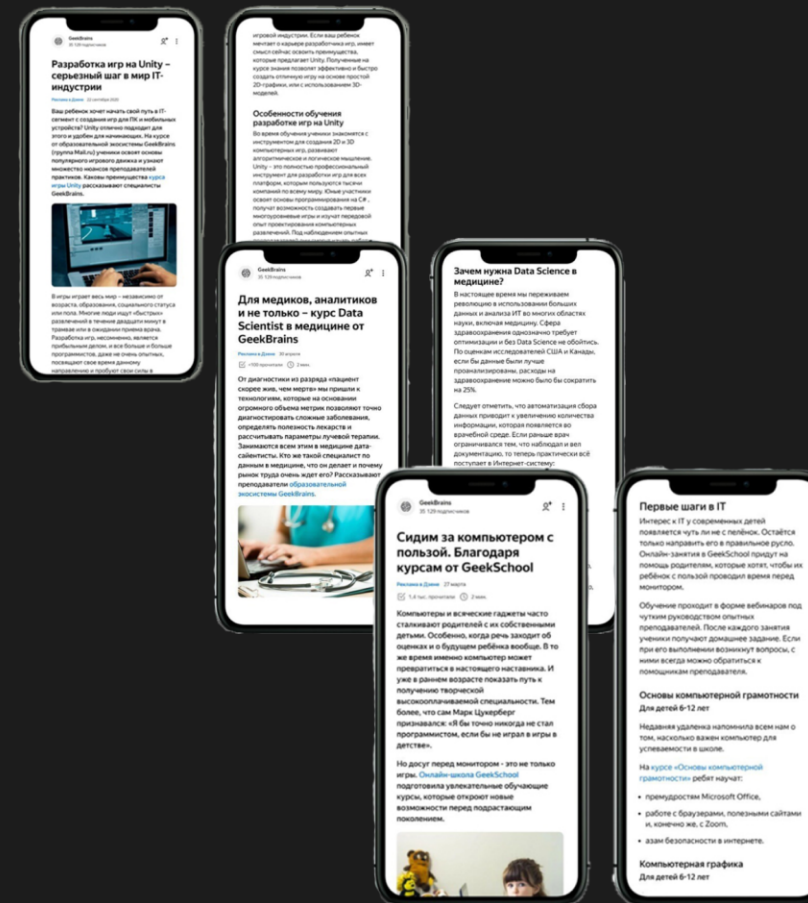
GeekBrains
35 129 подписчиков

Разработка игр на Unity – серьезный шаг в мир IT-индустрии

Реклама в Дзене 22 сентября 2020

Ваш ребенок хочет начать свой путь в IT-сегмент с создания игр для ПК и мобильных устройств? Unity отлично подходит для этого и удобен для начинающих. На курсе от образовательной экосистемы GeekBrains (группа Mail.ru) ученики освоят основы популярного игрового движка и узнают множество нюансов преподавателей практиков. Каковы преимущества курса игры Unity рассказывают специалисты GeekBrains.

В игры играет весь мир – независимо от возраста, образования, социального статуса или пола. Многие люди ищут «быстрых» развлечений в течение двадцати минут в трамвае или в ожидании приема врача. Разработка игр, несомненно, является прибыльным делом, и все больше и больше программистов, даже не очень опытных, посвящают свое время данному направлению и пробуют свои силы в

игровой индустрии. Если ваш ребенок мечтает о карьере разработчика игр, имеет смысл сейчас освоить преимущества, которые предлагает Unity. Полученные на курсе знания позволят эффективно и быстро создать отличную игру на основе простой 2D-графики, или с использованием 3D-моделей.

Особенности обучения разработке игр на Unity

Во время обучения ученики знакомятся с инструментом для создания 2D и 3D компьютерных игр, развивают алгоритмическое и логическое мышление. Unity – это полностью профессиональный инструмент для разработки игр для всех платформ, которым пользуются тысячи компаний по всему миру. Юные участники освоят основы программирования на C#, получат возможность создавать первые многоуровневые игры и изучат передовой опыт проектирования компьютерных разработок. Под наблюдением опытных

GeekBrains
35 129 подписчиков

Для медиков, аналитиков и не только – курс Data Scientist в медицине от GeekBrains

Реклама в Дзене 18 апреля

>100 прочтений 3 мин.

От диагностики из разряда «пациент скорее жив, чем мертв» мы пришли к технологиям, которые на основании огромного объема метрик позволяют точно диагностировать сложные заболевания, определять полезность лекарств и рассчитывать параметры лучевой терапии. Занимаются всем этим в медицине дата-сайентисты. Кто же такой специалист по данным в медицине, что он делает и почему рынок труда очень ждет его? Рассказывают преподаватели образовательной экосистемы GeekBrains.

Зачем нужна Data Science в медицине?

В настоящее время мы переживаем революцию в использовании больших данных и анализа ИТ во многих областях науки, включая медицину. Сфера здравоохранения однозначно требует оптимизации и без Data Science не обойтись. По оценкам исследователей США и Канады, если бы данные были лучше проанализированы, расходы на здравоохранение можно было бы сократить на 25%.

Следует отметить, что автоматизация сбора данных приводит к увеличению количества информации, которая появляется во врачебной среде. Если раньше врач ограничивался тем, что наблюдал и вел документацию, то теперь практически всё поступает в Интернет-систему:

GeekBrains
35 129 подписчиков

Сидим за компьютером с пользой. Благодаря курсам от GeekSchool

Реклама в Дзене 27 марта

1,4 тыс. прочтений 2 мин.

Компьютеры и всяческие гаджеты часто сталкивают родителей с их собственными детьми. Особенно, когда речь заходит об оценках и о будущем ребёнка вообще. В то же время именно компьютер может превратиться в настоящего наставника. И уже в раннем возрасте показать путь к получению творческой высокооплачиваемой специальности. Тем более, что сам Марк Цукерберг признавался: «Я бы точно никогда не стал программистом, если бы не играл в игры в детстве».

Но досуг перед монитором – это не только игры. Онлайн-школа GeekSchool подготовила увлекательные обучающие курсы, которые откроют новые возможности перед подрастающим поколением.

Первые шаги в IT

Интерес к IT у современных детей появляется чуть ли не с пелёнок. Остаётся только направить его в правильное русло. Онлайн-занятия в GeekSchool придут на помощь родителям, которые хотят, чтобы их ребёнок с пользой проводил время перед монитором.

Обучение проходит в форме вебинаров под чутким руководством опытных преподавателей. После каждого занятия ученики получают домашнее задание. Если при его выполнении возникнут вопросы, с ними всегда можно обратиться к помощникам преподавателя.

Основы компьютерной грамотности
Для детей 6-12 лет

Недавняя удаленка напомнила всем нам о том, насколько важен компьютер для успеваемости в школе.

На курсе «Основы компьютерной грамотности» ребёнок научат:

• премудростям Microsoft Office,

• работе с браузерами, полезными сайтами и, конечно же, с Zoom,

• азам безопасности в интернете.

Компьютерная графика
Для детей 6-12 лет